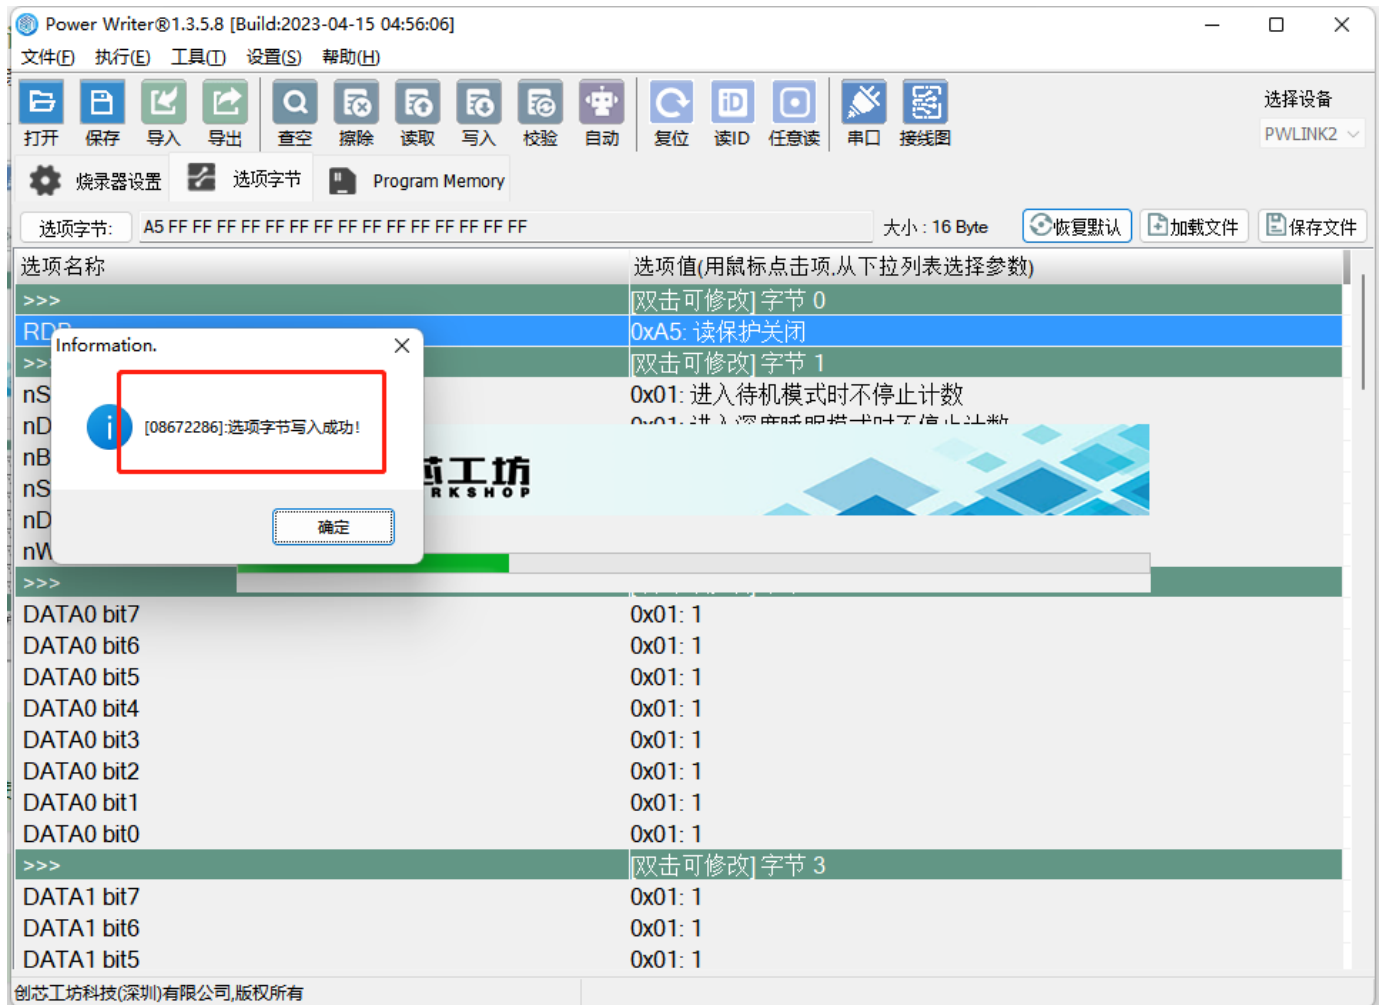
Power Writer®1.3.5.8 [Build:2023-04-15 04:56:06]

文件(F) 执行(E) 工具(T) 设置(S) 帮助(H)

打开 保存 导入 导出 查空 擦除 读取 写入 校验 自动 复位 读ID 任意读 串口 接线图

选择设备
PWLINK2

烧录器设置 选项字节 Program Memory

选项字节: A5 FF FF FF FF FF FF FF FF FF FF FF FF FF FF FF 大小 : 16 Byte 恢复默认 加载文件 保存文件

| 选项名称 | 选项值(用鼠标点击项,从下拉列表选择参数) |
|---|---|
| >>> | [双击可修改] 字节 0 |
| RD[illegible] | 0xA5: 读保护关闭 |
| >> | [双击可修改] 字节 1 |
| nS | 0x01: 进入待机模式时不停止计数 |
| nD | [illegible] |
| nB | |
| nS | |
| nD | |
| nW | |
| >>> | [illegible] |
| DATA0 bit7 | 0x01: 1 |
| DATA0 bit6 | 0x01: 1 |
| DATA0 bit5 | 0x01: 1 |
| DATA0 bit4 | 0x01: 1 |
| DATA0 bit3 | 0x01: 1 |
| DATA0 bit2 | 0x01: 1 |
| DATA0 bit1 | 0x01: 1 |
| DATA0 bit0 | 0x01: 1 |
| >>> | [双击可修改] 字节 3 |
| DATA1 bit7 | 0x01: 1 |
| DATA1 bit6 | 0x01: 1 |
| DATA1 bit5 | 0x01: 1 |

Information.
[08672286]:选项字节写入成功!
确定

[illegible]工坊
RKSHOP

创芯工坊科技(深圳)有限公司,版权所有